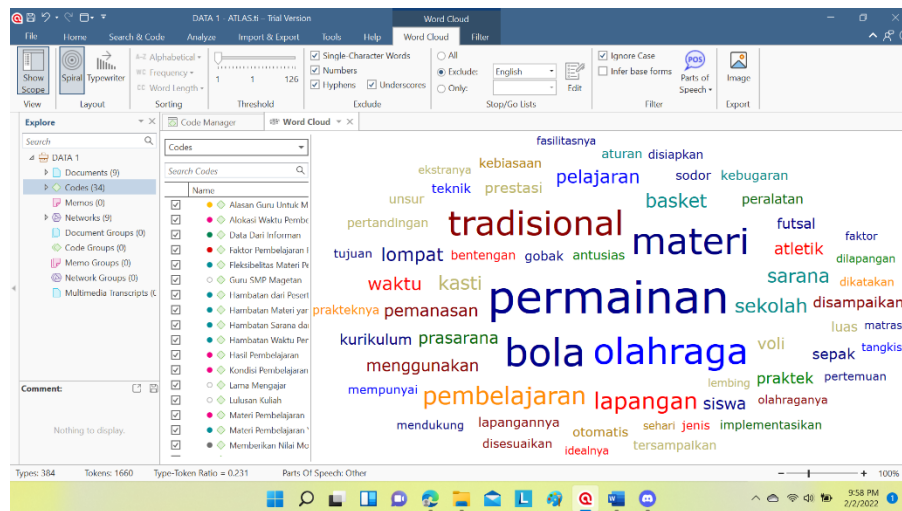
DATA 1 - ATLAS.ti - Trial Version

Word Cloud

File Home Search & Code Analyze Import & Export Tools Help Word Cloud Filter

Show Scope Spiral Typewriter
View Layout

Alphabetical
Frequency
Word Length
Sorting

1 1 126
Threshold

Single-Character Words
Numbers
Hyphens
Underscores
Exclude

All
Exclude: English
Only:
Edit
Stop/Go Lists

Ignore Case
Infer base forms
Parts of Speech
Filter

Image
Export

Explore

Search

DATA 1
Documents (9)
Codes (34)
Memos (0)
Networks (9)
Document Groups (0)
Code Groups (0)
Memo Groups (0)
Network Groups (0)
Multimedia Transcripts (0

Comment:

Nothing to display.

Code Manager
Word Cloud

Codes

Search Codes

Name
Alasan Guru Untuk M
Alokasi Waktu Pemb
Data Dari Informan
Faktor Pembelajaran
Fleksibelitas Materi P
Guru SMP Magetan
Hambatan dari Peser
Hambatan Materi yar
Hambatan Sarana da
Hambatan Waktu Per
Hasil Pembelajaran
Kondisi Pembelajaran
Lama Mengajar
Lulusan Kuliah
Materi Pembelajaran
Materi Pembelajaran
Memberikan Nilai Mo

fasilitasnya
ekstranya kebiasaan aturan disiapkan
teknik prestasi pelajaran sodor kebugaran
unsur basket peralatan
pertandingan tradisional futsal
tujuan lompat bentengan gobak antusias materi atletik faktor
dilapangan
waktu kasti sarana dikatakan
prakteknya pemanasan permainan sekolah disampaikan
luas matras
kurikulum prasarana voli
menggunakan bola olahraga sepak tangkis
lembing praktek pertemuan
mempunyai pembelajaran lapangan siswa olahraganya
mendukung lapangannya sehari jenis implementasikan
otomatis
disesuaikan tersampaikan
idealnya

Types: 384 Tokens: 1660 Type-Token Ratio = 0,231 Parts Of Speech: Other

100%

9:58 PM
2/2/2022